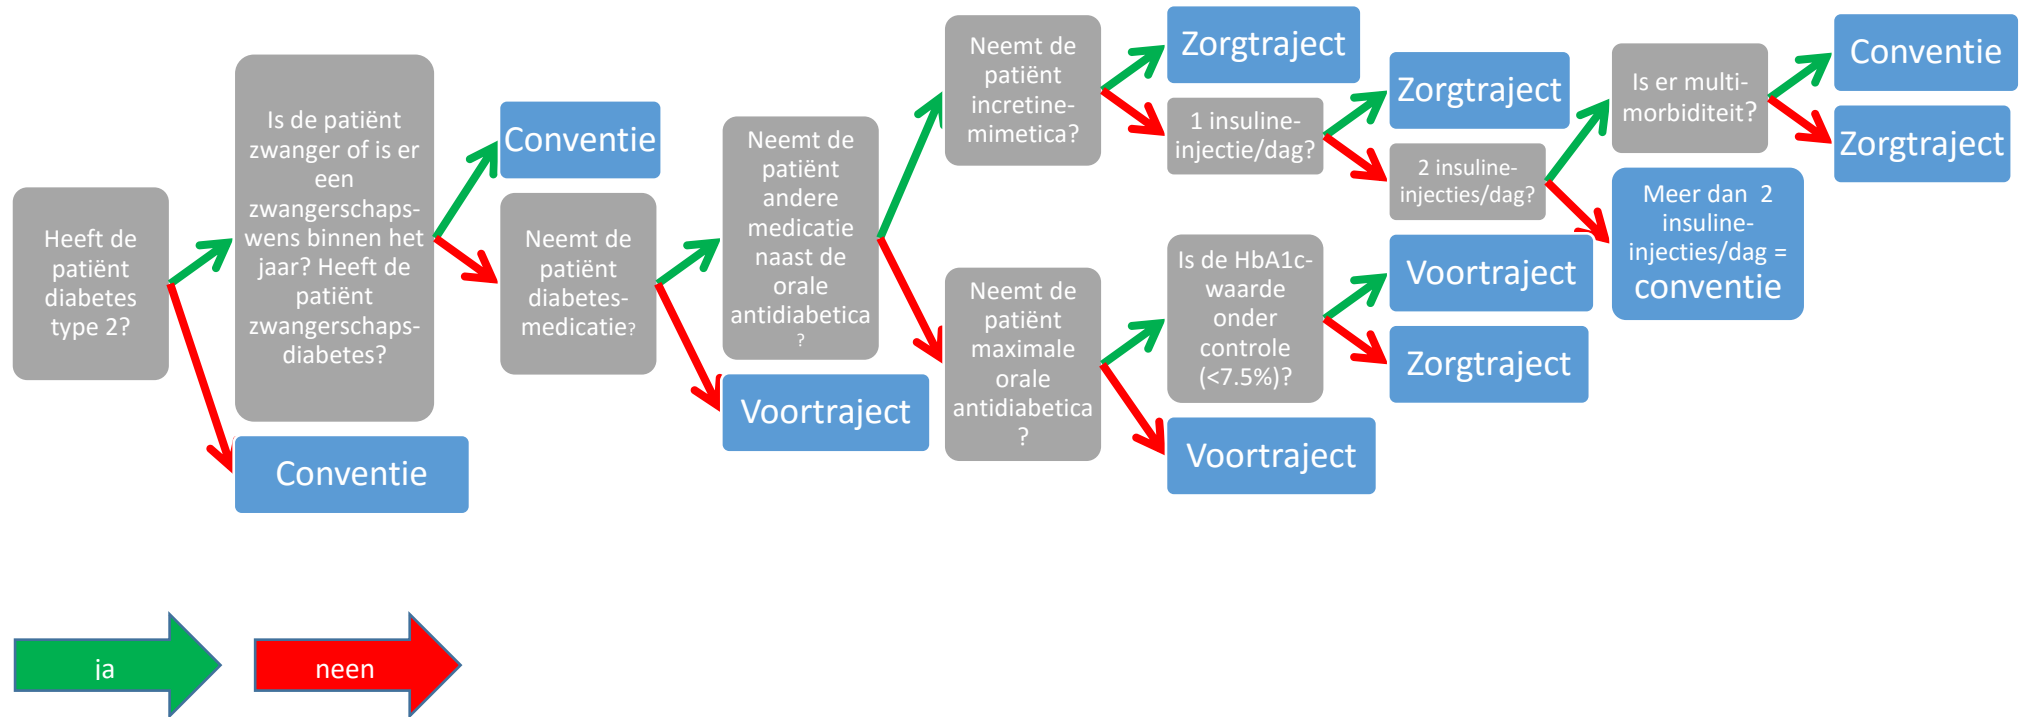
Heeft de patiënt diabetes type 2?

Is de patiënt zwanger of is er een zwangerschapswens binnen het jaar? Heeft de patiënt zwangerschapsdiabetes?

Conventie

Conventie

Neemt de patiënt diabetesmedicatie?

Neemt de patiënt andere medicatie naast de orale antidiabetica?

Voortraject

Neemt de patiënt incretinemimetica?

Neemt de patiënt maximale orale antidiabetica?

Zorgtraject

1 insuline-injectie/dag?

Is de HbA1c-waarde onder controle (<7.5%)?

Voortraject

Zorgtraject

2 insuline-injecties/dag?

Voortraject

Zorgtraject

Is er multi-morbiditeit?

Meer dan 2 insuline-injecties/dag = conventie

Conventie

Zorgtraject

ja

neen